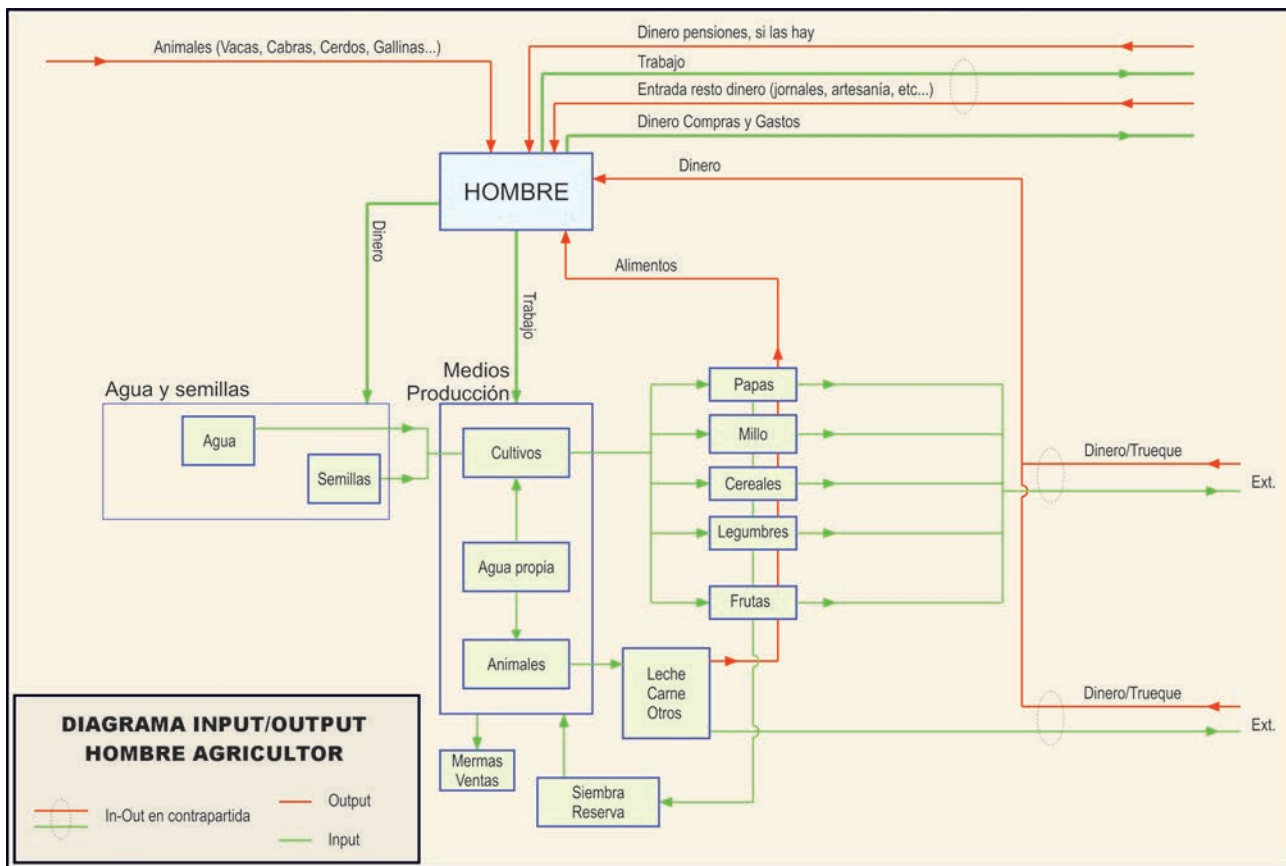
Animales (Vacas, Cabras, Cerdos, Gallinas...)

Dinero pensiones, si las hay

Trabajo

Entrada resto dinero (jornales, artesanía, etc...)

Dinero Compras y Gastos

Dinero

HOMBRE

Dinero

Trabajo

Alimentos

Agua y semillas

Agua

Semillas

Medios Producción

Cultivos

Agua propia

Animales

Papas

Millo

Cereales

Legumbres

Frutas

Leche Carne Otros

Dinero/Trueque

Ext.

Dinero/Trueque

Ext.

Mermas Ventas

Siembra Reserva

DIAGRAMA INPUT/OUTPUT HOMBRE AGRICULTOR

In-Out en contrapartida

Output

Input